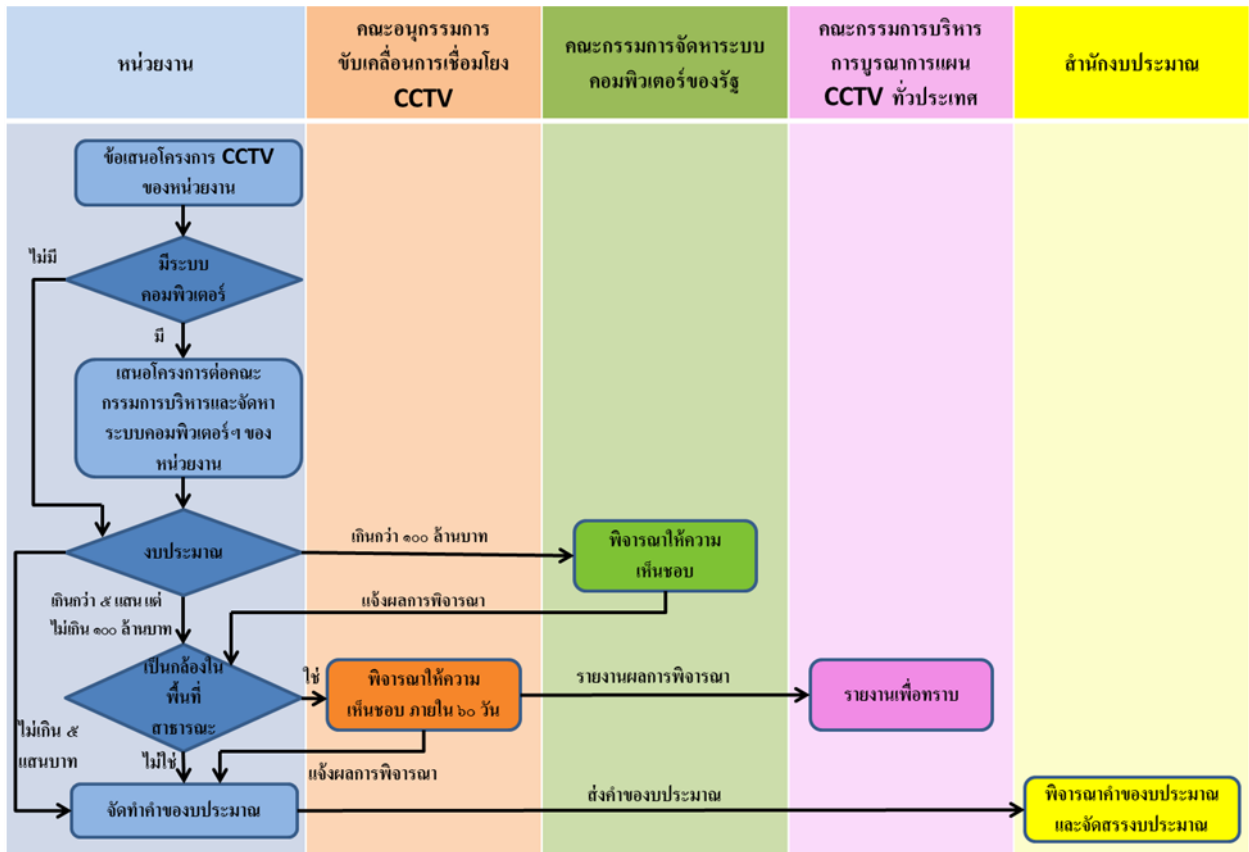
| หน่วยงาน | คณะอนุกรรมการขับเคลื่อนการเชื่อมโยง CCTV | คณะกรรมการจัดหาระบบคอมพิวเตอร์ของรัฐ | คณะกรรมการบริหารการบูรณาการแผน CCTV ทั่วประเทศ | สำนักงบประมาณ |
|---|---|---|---|---|

ข้อเสนอโครงการ CCTV ของหน่วยงาน

มีระบบคอมพิวเตอร์

ไม่มี

มี

เสนอโครงการต่อคณะกรรมการบริหารและจัดหาระบบคอมพิวเตอร์ฯ ของหน่วยงาน

งบประมาณ

เกินกว่า ๑๐๐ ล้านบาท

พิจารณาให้ความเห็นชอบ

แจ้งผลการพิจารณา

เกินกว่า ๕ แสน แต่ไม่เกิน ๑๐๐ ล้านบาท

เป็นกล้องในพื้นที่สาธารณะ

ใช่

พิจารณาให้ความเห็นชอบ ภายใน ๖๐ วัน

รายงานผลการพิจารณา

รายงานเพื่อทราบ

ไม่เกิน ๕ แสนบาท

ไม่ใช่

แจ้งผลการพิจารณา

จัดทำคำของบประมาณ

ส่งคำของบประมาณ

พิจารณาคำของบประมาณและจัดสรรงบประมาณ